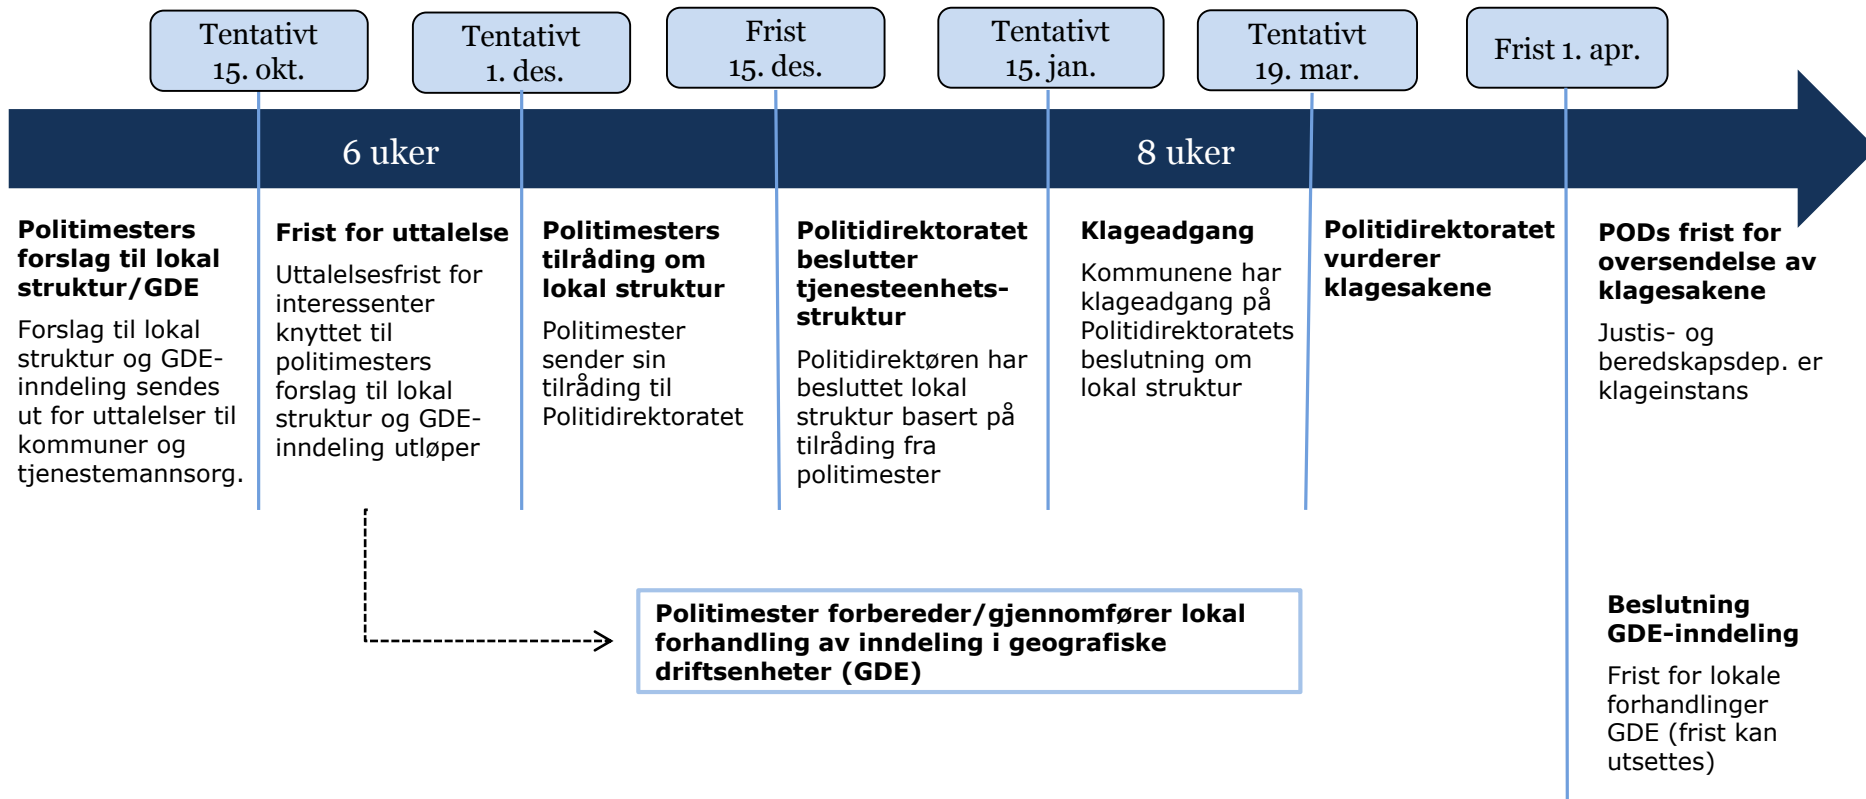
Tentativt 15. okt.

Tentativt 1. des.

Frist 15. des.

Tentativt 15. jan.

Tentativt 19. mar.

Frist 1. apr.

6 uker

8 uker

**Politimesters forslag til lokal struktur/GDE**

Forslag til lokal struktur og GDE-inndeling sendes ut for uttalelser til kommuner og tjenestemannsorg.

**Frist for uttalelse**

Uttalelsesfrist for interessenter knyttet til politimesters forslag til lokal struktur og GDE-inndeling utløper

**Politimesters tilråding om lokal struktur**

Politimester sender sin tilråding til Politidirektoratet

**Politidirektoratet beslutter tjenesteenhets-struktur**

Politidirektøren har besluttet lokal struktur basert på tilråding fra politimester

**Klageadgang**

Kommunene har klageadgang på Politidirektoratets beslutning om lokal struktur

**Politidirektoratet vurderer klagesakene**

**PODs frist for oversendelse av klagesakene**

Justis- og beredskapsdep. er klageinstans

**Politimester forbereder/gjennomfører lokal forhandling av inndeling i geografiske driftsenheter (GDE)**

**Beslutning GDE-inndeling**

Frist for lokale forhandlinger GDE (frist kan utsettes)